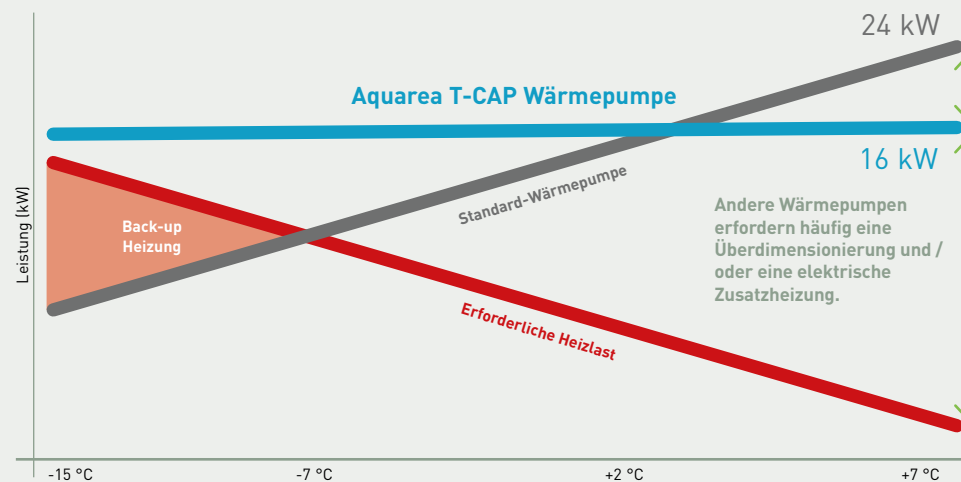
24 kW

Aquarea T-CAP Wärmepumpe

16 kW

Leistung [kW]

Back-up Heizung

Standard-Wärmepumpe

Andere Wärmepumpen erfordern häufig eine Überdimensionierung und / oder eine elektrische Zusatzheizung.

Erforderliche Heizlast

-15 °C

-7 °C

+2 °C

+7 °C